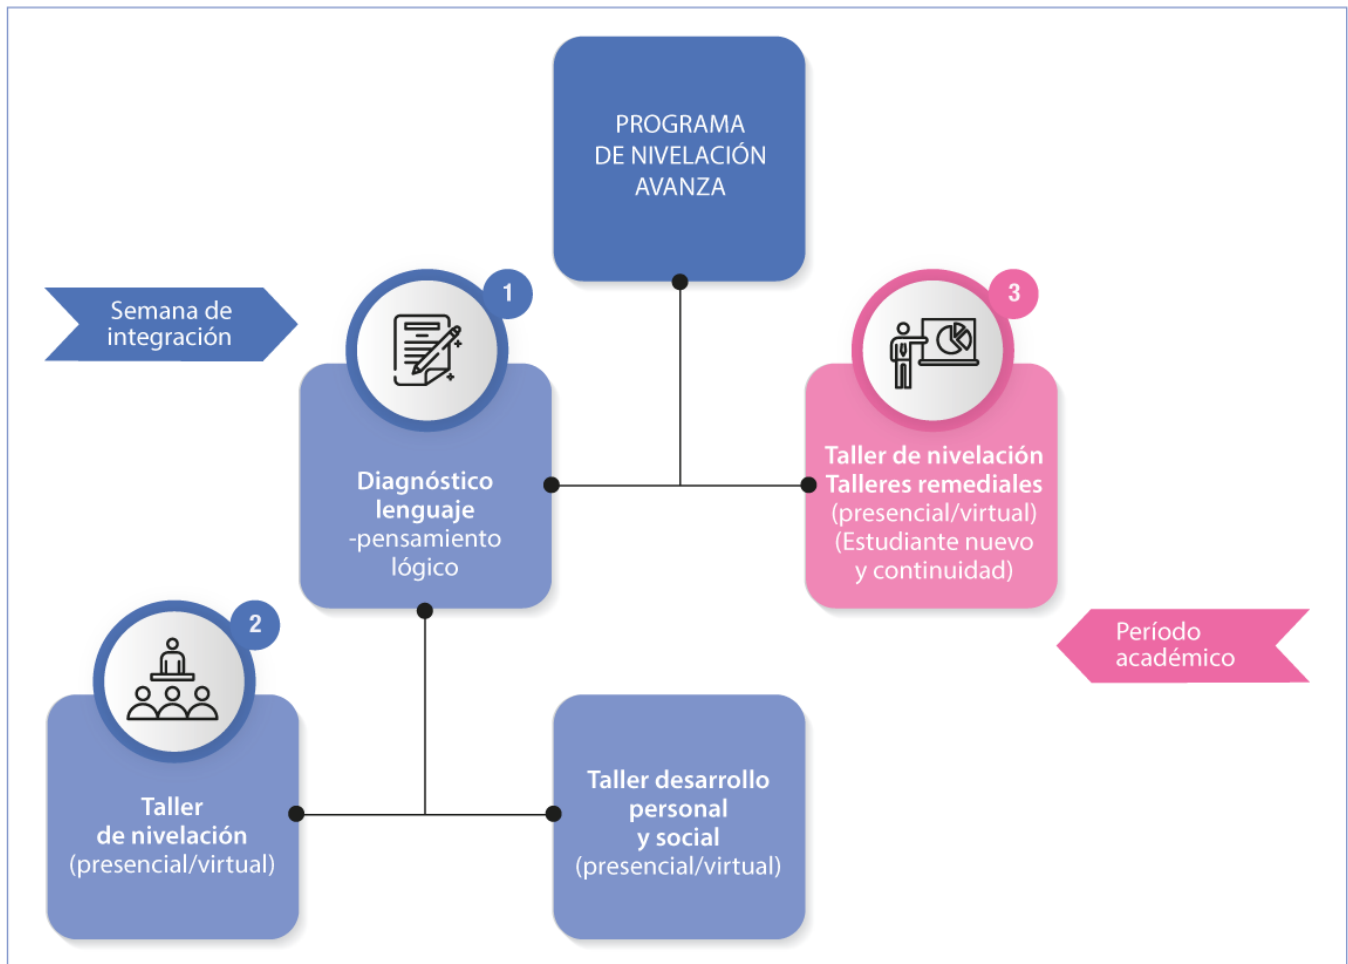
PROGRAMA DE NIVELACIÓN AVANZA

Semana de integración

1

Diagnóstico lenguaje -pensamiento lógico

3

Taller de nivelación
Talleres remediales
(presencial/virtual)
(Estudiante nuevo y continuidad)

Período académico

2

Taller de nivelación
(presencial/virtual)

Taller desarrollo personal y social
(presencial/virtual)